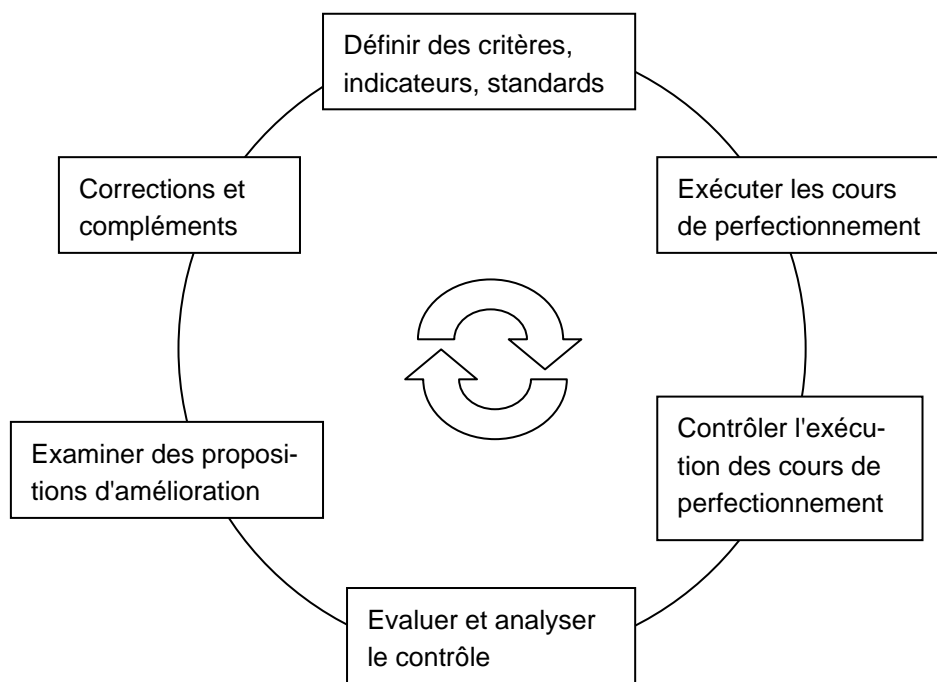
Définir des critères, indicateurs, standards

Exécuter les cours de perfectionnement

Contrôler l'exécution des cours de perfectionnement

Evaluer et analyser le contrôle

Examiner des propositions d'amélioration

Corrections et compléments